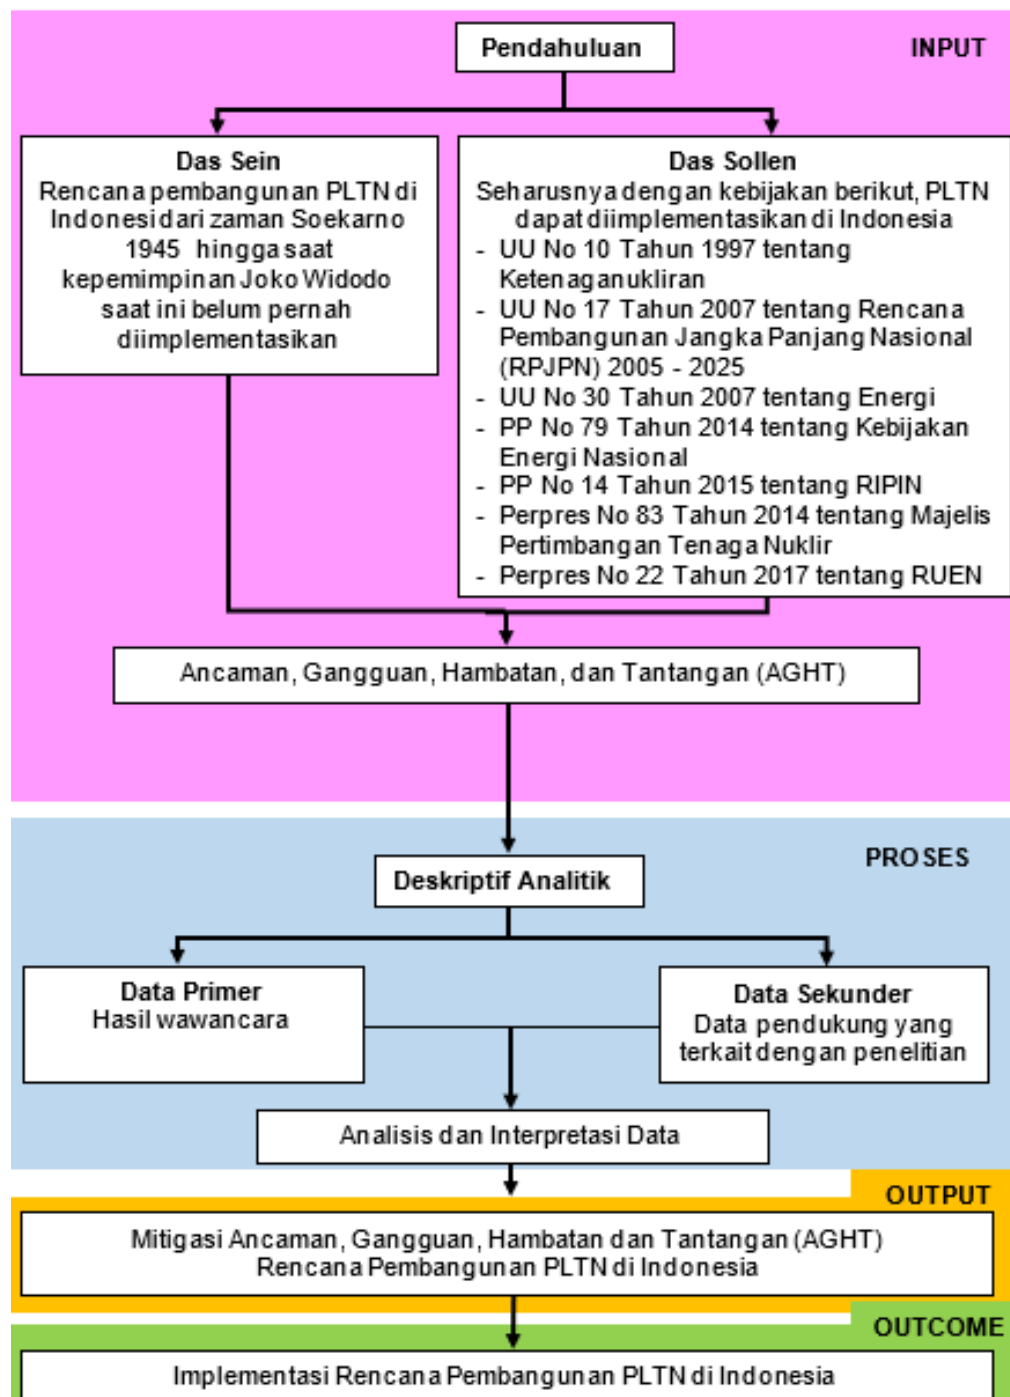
Pendahuluan

INPUT

Das Sein
Rencana pembangunan PLTN di Indonesia dari zaman Soekarno 1945 hingga saat kepemimpinan Joko Widodo saat ini belum pernah diimplementasikan

Das Sollen
Seharusnya dengan kebijakan berikut, PLTN dapat diimplementasikan di Indonesia
- UU No 10 Tahun 1997 tentang Ketenaganukliran
- UU No 17 Tahun 2007 tentang Rencana Pembangunan Jangka Panjang Nasional (RPJPN) 2005 - 2025
- UU No 30 Tahun 2007 tentang Energi
- PP No 79 Tahun 2014 tentang Kebijakan Energi Nasional
- PP No 14 Tahun 2015 tentang RIPIN
- Perpres No 83 Tahun 2014 tentang Majelis Pertimbangan Tenaga Nuklir
- Perpres No 22 Tahun 2017 tentang RUEN

Ancaman, Gangguan, Hambatan, dan Tantangan (AGHT)

PROSES

Deskriptif Analitik

Data Primer
Hasil wawancara

Data Sekunder
Data pendukung yang terkait dengan penelitian

Analisis dan Interpretasi Data

OUTPUT

Mitigasi Ancaman, Gangguan, Hambatan dan Tantangan (AGHT)
Rencana Pembangunan PLTN di Indonesia

OUTCOME

Implementasi Rencana Pembangunan PLTN di Indonesia